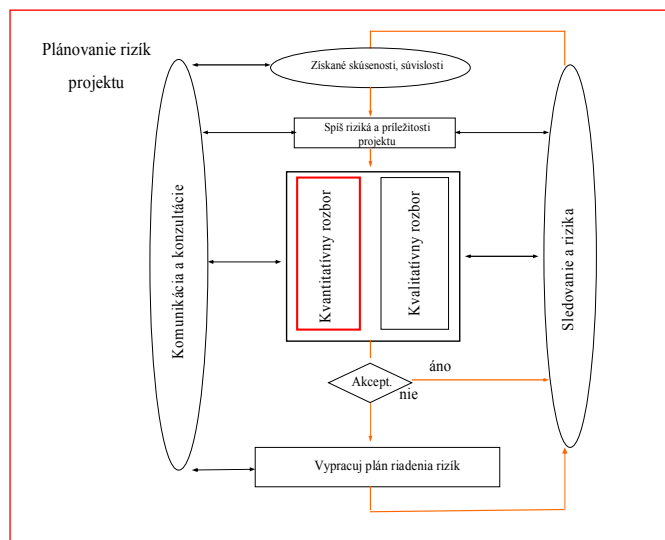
Plánovanie rizík projektu

Získané skúsenosti, súvislosti

Spíš riziká a príležitosti projektu

Komunikácia a konzultácie

Kvantitatívny rozbor

Kvalitatívny rozbor

Sledovanie a rizika

Akcept.

áno

nie

Vypracuj plán riadenia rizík